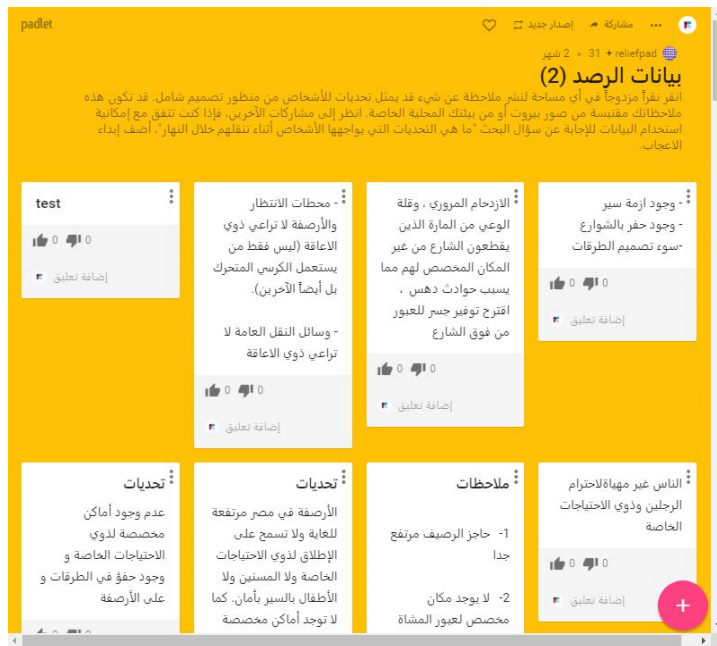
padlet

مشاركة  إصدار جديد

reliefpad + 31 • 2 شهر

بيانات الرصد (2)

انقر نقراً مزدوجاً في أي مساحة لنشر ملاحظة عن شيء قد يمثل تحديات للأشخاص من منظور تصميم شامل. قد تكون هذه ملاحظاتك مقتبسة من صور بيروت أو من بيئتك المحلية الخاصة. انظر إلى مشاركات الآخرين. فإذا كنت تتفق مع إمكانية استخدام البيانات للإجابة عن سؤال البحث "ما هي التحديات التي يواجهها الأشخاص أثناء تنقلهم خلال النهار"، أضف إبداء الإعجاب.

- وجود ازمة سير
- وجود حفر بالشوارع
-سوء تصميم الطرقات

0 0
إضافة تعليق

الازدحام المروري ، وقلة الوعي من المارة الذين يقطعون الشارع من غير المكان المخصص لهم مما يسبب حوادث دهس ، اقترح توفير جسر للعبور من فوق الشارع

0 0
إضافة تعليق

- محطات الانتظار والأرصفة لا تراعي ذوي الاعاقة (ليس فقط من يستعمل الكرسي المتحرك بل أيضاً الآخرين).

- وسائل النقل العامة لا تراعي ذوي الاعاقة

0 0
إضافة تعليق

test

0 0
إضافة تعليق

الناس غير مهيأة لاحترام الرجلين وذوي الاحتياجات الخاصة

0 0
إضافة تعليق

ملاحظات

1- حاجز الرصيف مرتفع جدا

2- لا يوجد مكان مخصص لعبور المشاة

تحديات

الأرصفة في مصر مرتفعة للغاية ولا تسمح على الإطلاق لذوي الاحتياجات الخاصة ولا المسنين ولا الأطفال بالسير بأمان. كما لا توجد أماكن مخصصة

تحديات

عدم وجود أماكن مخصصة لذوي الاحتياجات الخاصة و وجود حفر في الطرقات و على الأرصفة

+